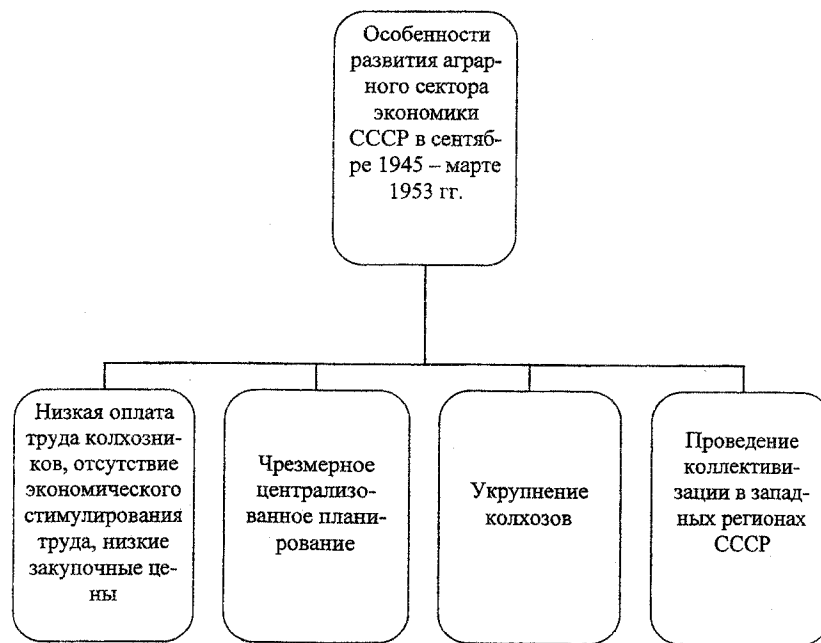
Особенности развития аграрного сектора экономики СССР в сентябре 1945 – марте 1953 гг.

Низкая оплата труда колхозников, отсутствие экономического стимулирования труда, низкие закупочные цены

Чрезмерное централизованное планирование

Укрупнение колхозов

Проведение коллективизации в западных регионах СССР